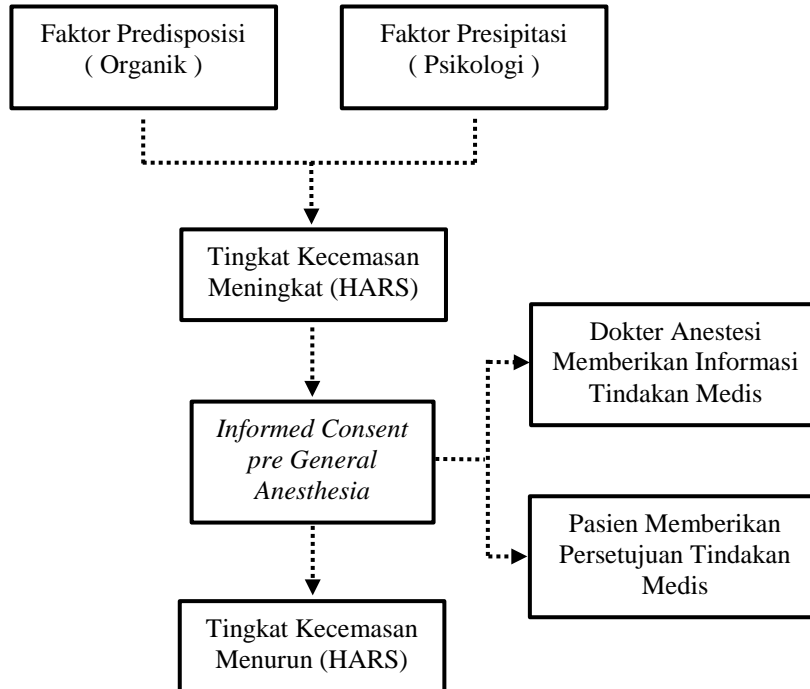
Faktor Predisposisi
( Organik )

Faktor Presipitasi
( Psikologi )

Tingkat Kecemasan Meningkat (HARS)

Informed Consent pre General Anesthesia

Dokter Anestesi Memberikan Informasi Tindakan Medis

Pasien Memberikan Persetujuan Tindakan Medis

Tingkat Kecemasan Menurun (HARS)